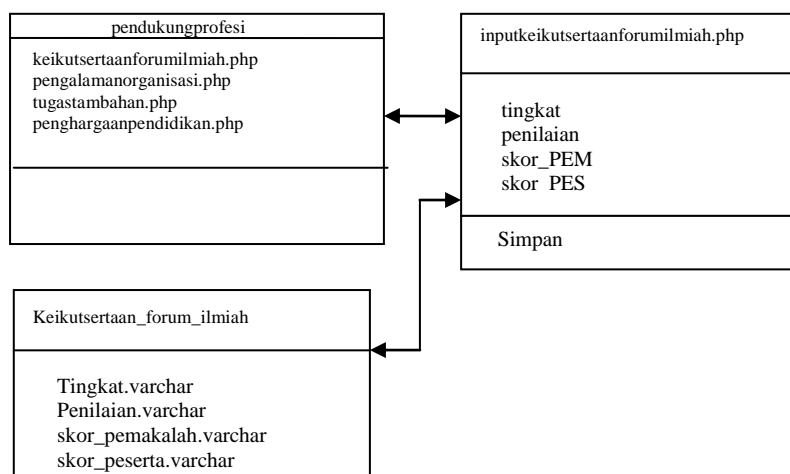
pendukungprofesi

keikutsertaanforumilmiah.php
pengalamanorganisasi.php
tugastambahan.php
penghargaanpendidikan.php

inputkeikutsertaanforumilmiah.php

tingkat
penilaian
skor_PEM
skor PES

Simpan

Keikutsertaan_forum_ilmiah

Tingkat.varchar
Penilaian.varchar
skor_pemakalah.varchar
skor_peserta.varchar